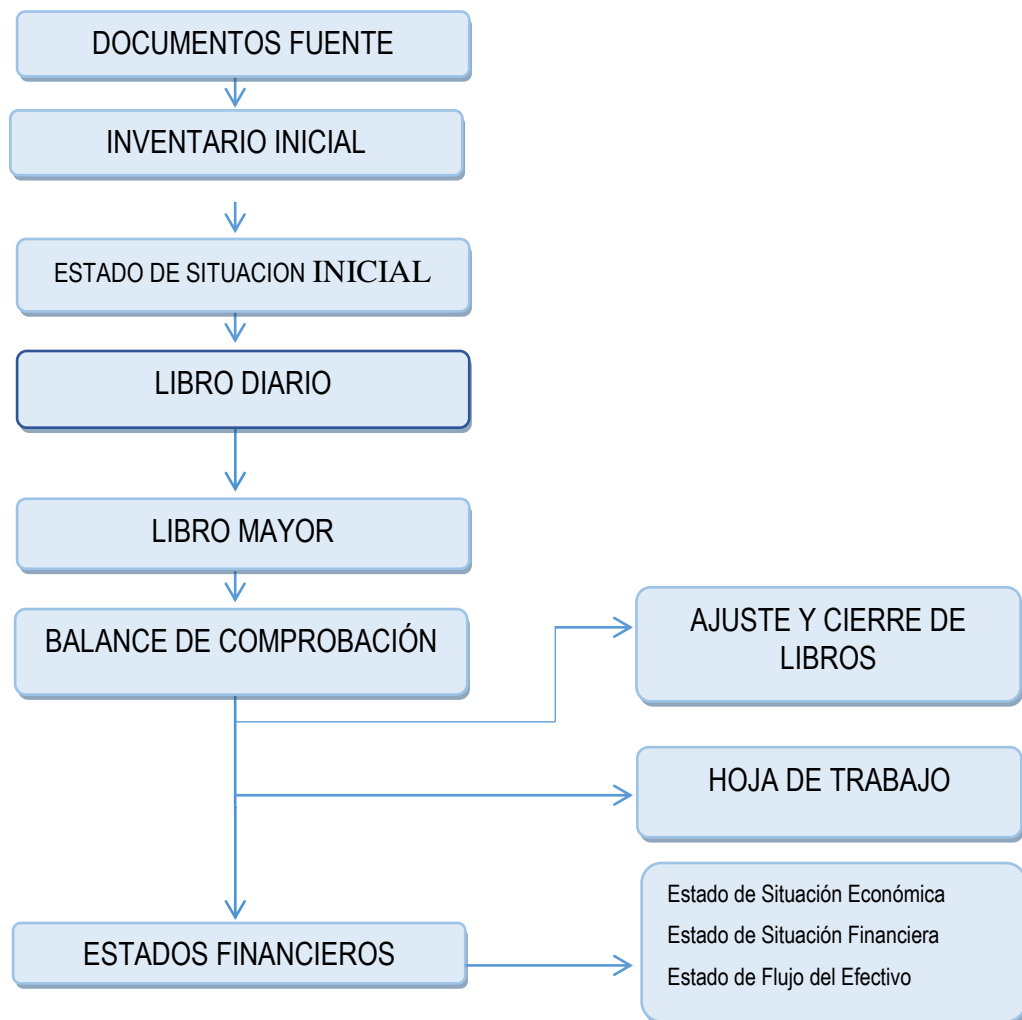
DOCUMENTOS FUENTE

INVENTARIO INICIAL

ESTADO DE SITUACION INICIAL

LIBRO DIARIO

LIBRO MAYOR

BALANCE DE COMPROBACIÓN

AJUSTE Y CIERRE DE LIBROS

HOJA DE TRABAJO

ESTADOS FINANCIEROS

Estado de Situación Económica
Estado de Situación Financiera
Estado de Flujo del Efectivo